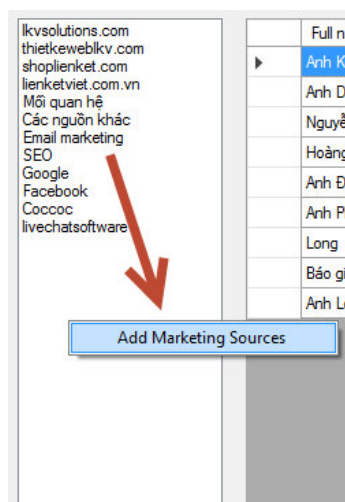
lkvsolutions.com
thietkeweblkv.com
shoplienket.com
lienketviet.com.vn
Mối quan hệ
Các nguồn khác
Email marketing
SEO
Google
Facebook
Coccoc
livechatsoftware

Add Marketing Sources

| | Full n |
|---|---|
| ▶ | Anh K |
| | Anh D |
| | Nguyễ |
| | Hoàng |
| | Anh Đ |
| | Anh P |
| | Long |
| | Báo gi |
| | Anh L |